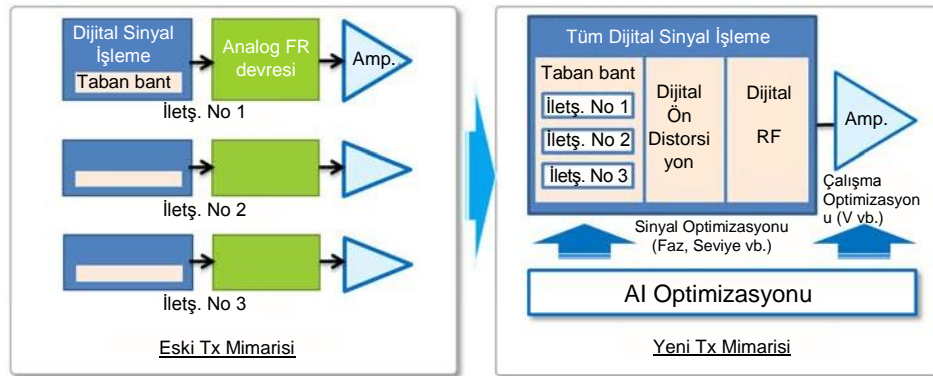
Dijital Sinyal İşleme
Taban bant
Analog FR devresi
Amp.
İletş. No 1
İletş. No 2
İletş. No 3
Eski Tx Mimarisi

Tüm Dijital Sinyal İşleme
Taban bant
İletş. No 1
İletş. No 2
İletş. No 3
Dijital Ön Distorsi yon
Dijital RF
Amp.
Çalışma Optimizasyon u (V vb.)
Sinyal Optimizasyonu (Faz, Seviye vb.)
AI Optimizasyonu
Yeni Tx Mimarisi